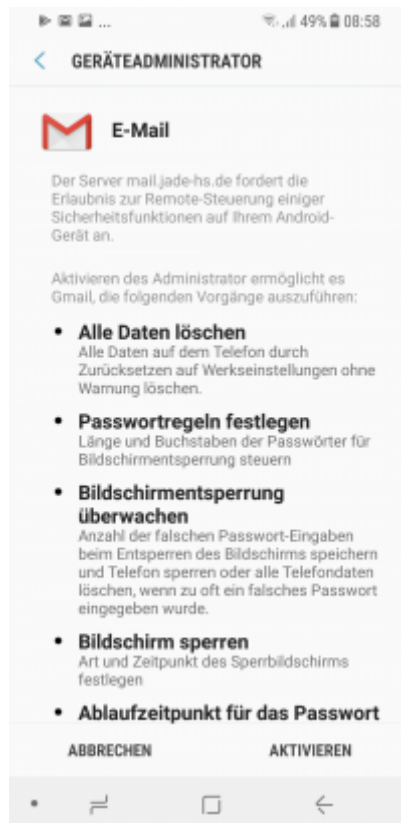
49% 08:58

GERÄTEADMINISTRATOR

E-Mail

Der Server mail.jade-hs.de fordert die Erlaubnis zur Remote-Steuerung einiger Sicherheitsfunktionen auf Ihrem Android-Gerät an.

Aktivieren des Administrator ermöglicht es Gmail, die folgenden Vorgänge auszuführen:

• Alle Daten löschen
Alle Daten auf dem Telefon durch Zurücksetzen auf Werkseinstellungen ohne Warnung löschen.

• Passwortregeln festlegen
Länge und Buchstaben der Passwörter für Bildschirmentsperrung steuern

• Bildschirmentsperrung überwachen
Anzahl der falschen Passwort-Eingaben beim Entsperren des Bildschirms speichern und Telefon sperren oder alle Telefondaten löschen, wenn zu oft ein falsches Passwort eingegeben wurde.

• Bildschirm sperren
Art und Zeitpunkt des Sperrbildschirms festlegen

• Ablaufzeitpunkt für das Passwort

ABBRECHEN AKTIVIEREN